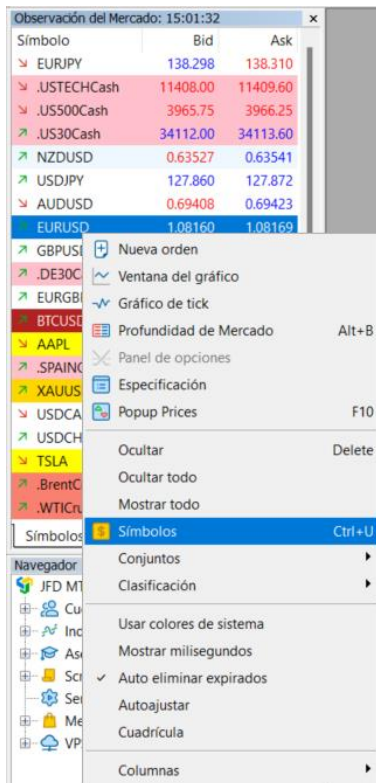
Observación del Mercado: 15:01:32 ×

| Símbolo | Bid | Ask |
|---|---|---|
| EURJPY | 138.298 | 138.310 |
| .USTECHCash | 11408.00 | 11409.60 |
| .US500Cash | 3965.75 | 3966.25 |
| .US30Cash | 34112.00 | 34113.60 |
| NZDUSD | 0.63527 | 0.63541 |
| USDJPY | 127.860 | 127.872 |
| AUDUSD | 0.69408 | 0.69423 |
| EURUSD | 1.08160 | 1.08169 |
| GBPUSI | | |
| .DE30C | | |
| EURGBI | | |
| BTCUSD | | |
| AAPL | | |
| .SPAINC | | |
| XAUUS | | |
| USDCA | | |
| USDCH | | |
| TSLA | | |
| .BrentC | | |
| .WTICru | | |

Símbolos

Navegador
JFD MT
Cu
Inc
As
Scr
Se
Me
VP

Nueva orden
Ventana del gráfico
Gráfico de tick
Profundidad de Mercado Alt+B
Panel de opciones
Especificación
Popup Prices F10
Ocultar Delete
Ocultar todo
Mostrar todo
Símbolos Ctrl+U
Conjuntos
Clasificación
Usar colores de sistema
Mostrar milisegundos
✓ Auto eliminar expirados
Autoajustar
Cuadrícula
Columnas